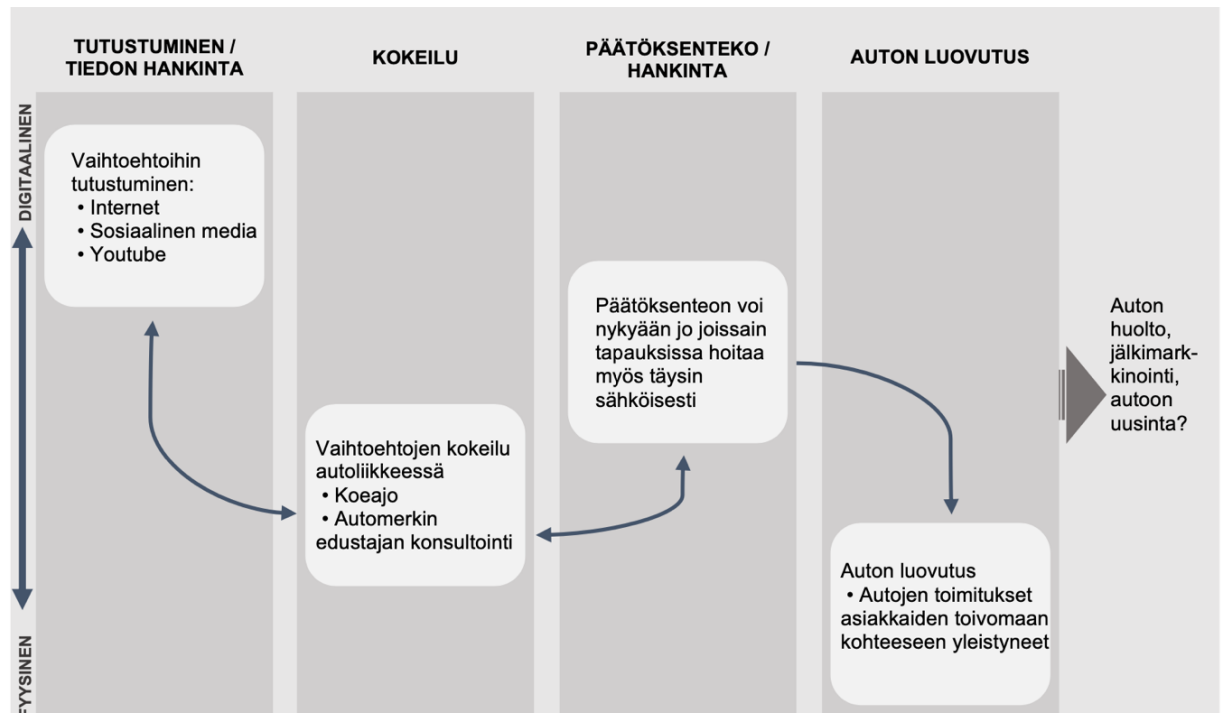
TUTUSTUMINEN / TIEDON HANKINTA

KOKEILU

PÄÄTÖKSENTEKO / HANKINTA

AUTON LUOVUTUS

DIGITAALINEN

FYYSINEN

Vaihtoehtoihin tutustuminen:
• Internet
• Sosiaalinen media
• Youtube

Vaihtoehtojen kokeilu autoliikkeessä
• Koeajo
• Automerkin edustajan konsultointi

Päätöksenteon voi nykyään jo joissain tapauksissa hoitaa myös täysin sähköisesti

Auton luovutus
• Autojen toimitukset asiakkaiden toivomaan kohteeseen yleistyneet

Auton huolto, jälkimarkkinointi, autoon uusinta?